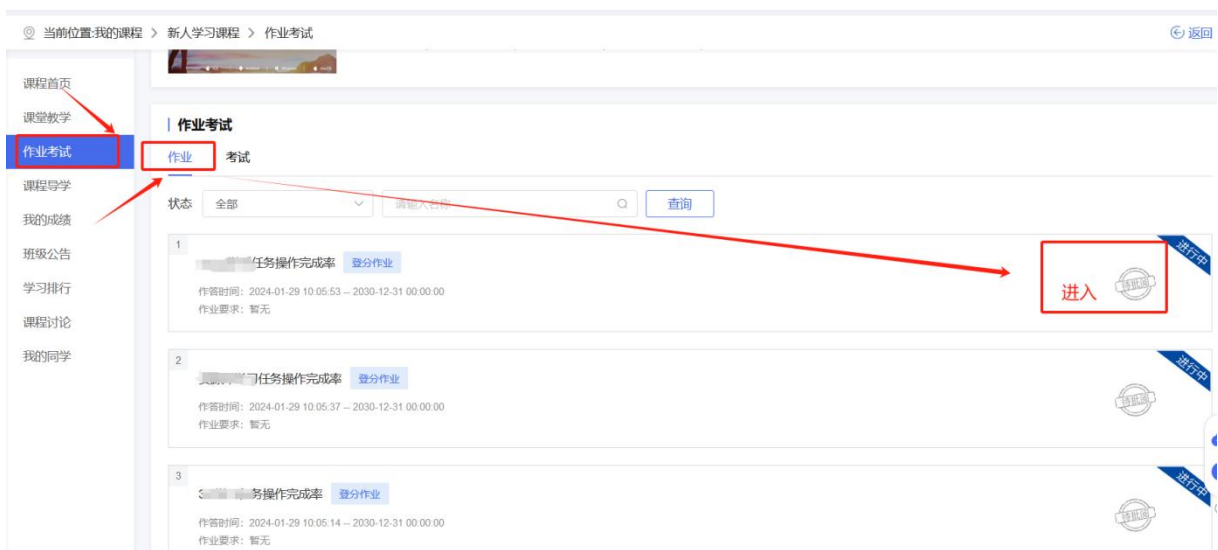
当前位置:我的课程 > 新人学习课程 > 作业考试

返回

课程首页
课堂教学
作业考试
课程导学
我的成绩
班级公告
学习排行
课程讨论
我的同学

作业考试

作业 考试

状态 全部 请输入名称 查询

1
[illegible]任务操作完成率 登分作业
作答时间：2024-01-29 10:05:53 -- 2030-12-31 00:00:00
作业要求：暂无
进行中
进入
待批阅

2
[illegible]任务操作完成率 登分作业
作答时间：2024-01-29 10:05:37 -- 2030-12-31 00:00:00
作业要求：暂无
进行中
待批阅

3
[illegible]务操作完成率 登分作业
作答时间：2024-01-29 10:05:14 -- 2030-12-31 00:00:00
作业要求：暂无
进行中
待批阅